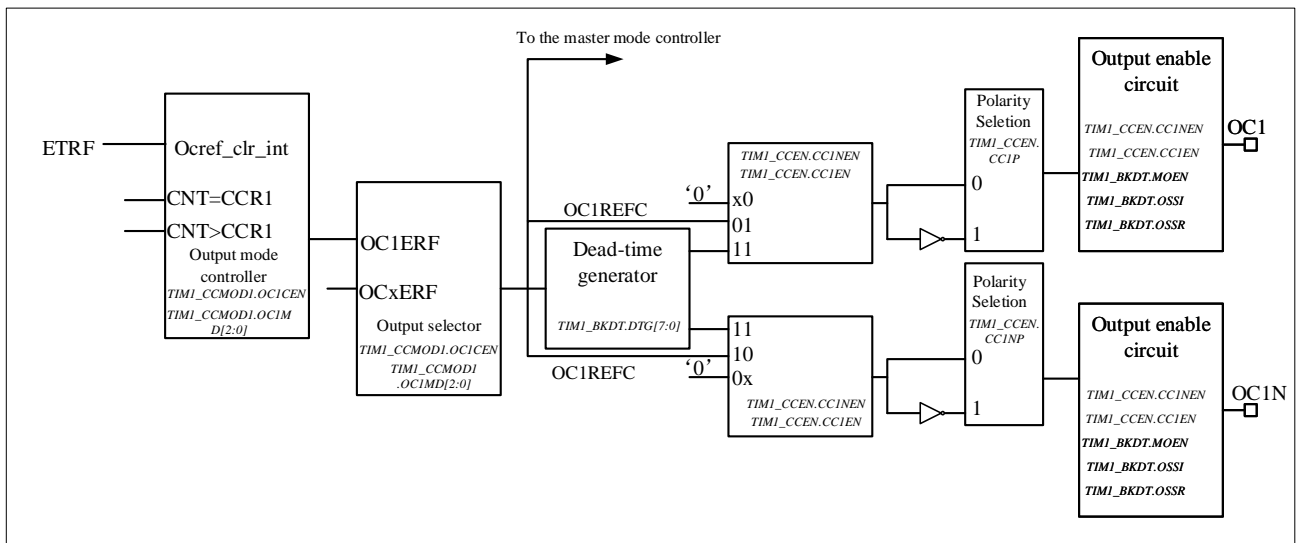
To the master mode controller

ETRF

Ocref_clr_int

CNT=CCR1

CNT>CCR1

Output mode controller

TIM1_CCMOD1.OC1CEN

TIM1_CCMOD1.OC1MD[2:0]

OC1ERF

OCxERF

Output selector

TIM1_CCMOD1.OC1CEN

TIM1_CCMOD1 .OC1MD[2:0]

OC1REFC

Dead-time generator

TIM1_BKDT.DTG[7:0]

OC1REFC

TIM1_CCEN.CC1NEN

TIM1_CCEN.CC1EN

'0'

x0

01

11

11

10

'0'

0x

TIM1_CCEN.CC1NEN

TIM1_CCEN.CC1EN

Polarity Seletion

TIM1_CCEN. CC1P

0

1

Polarity Seletion

TIM1_CCEN. CC1NP

0

1

Output enable circuit

TIM1_CCEN.CC1NEN

TIM1_CCEN.CC1EN

TIM1_BKDT.MOEN

TIM1_BKDT.OSSI

TIM1_BKDT.OSSR

OC1

Output enable circuit

TIM1_CCEN.CC1NEN

TIM1_CCEN.CC1EN

TIM1_BKDT.MOEN

TIM1_BKDT.OSSI

TIM1_BKDT.OSSR

OC1N